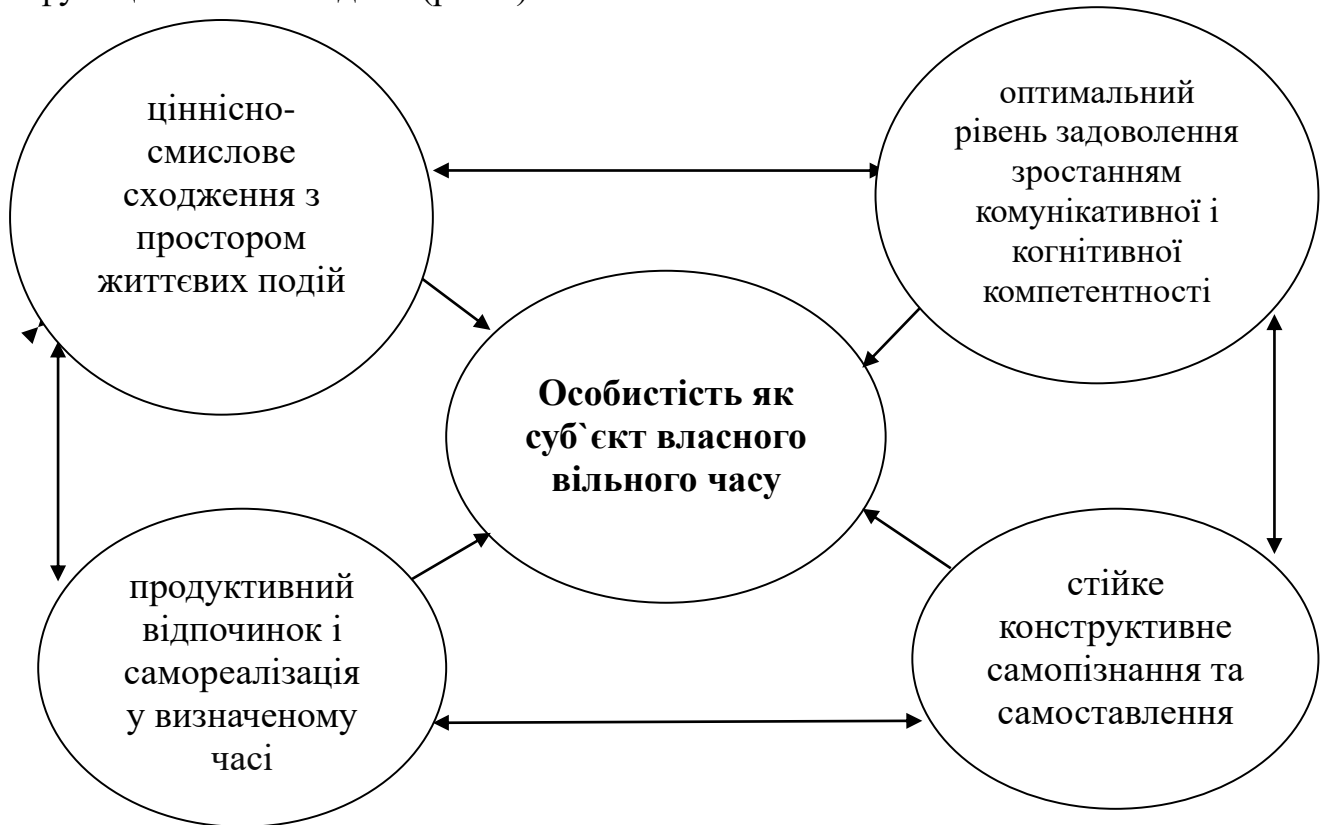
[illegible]

ціннісно-смислове сходження з простором життєвих подій

оптимальний рівень задоволення зростанням комунікативної і когнітивної компетентності

Особистість як суб`єкт власного вільного часу

продуктивний відпочинок і самореалізація у визначеному часі

стійке конструктивне самопізнання та самоставлення